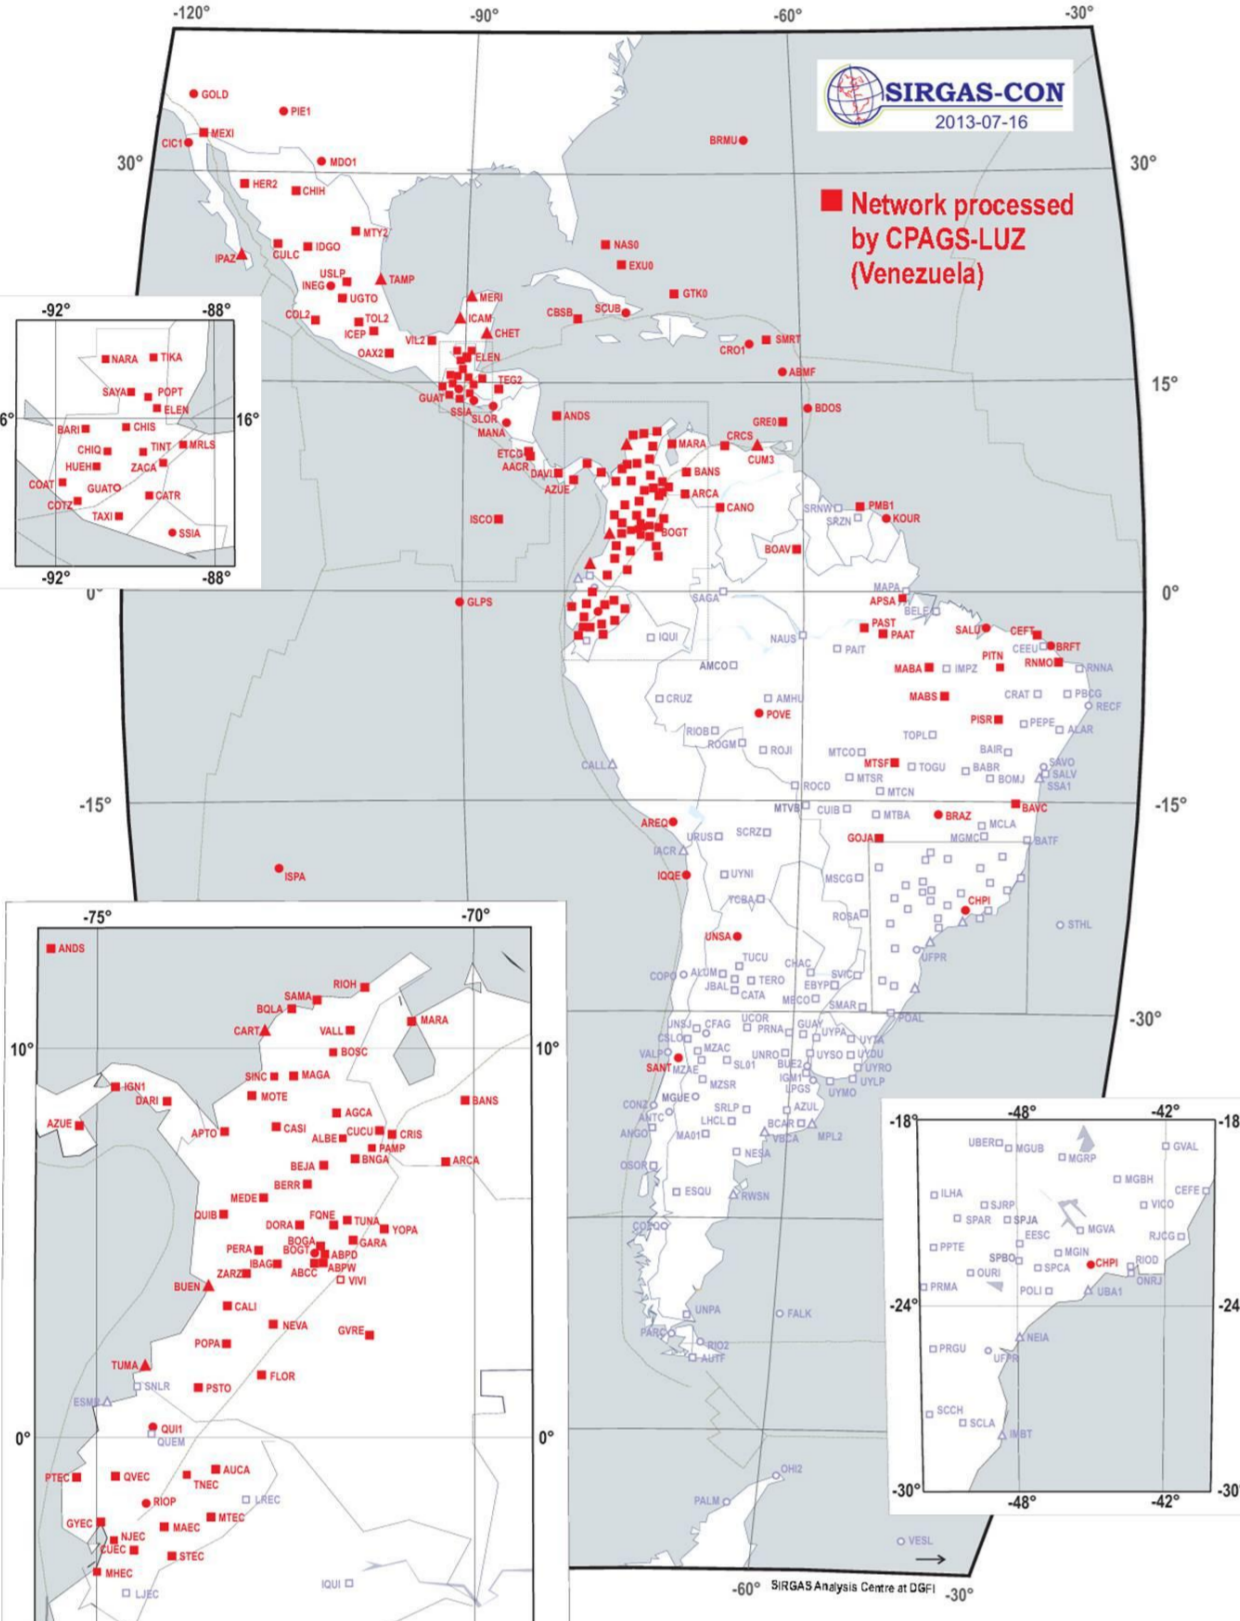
-120° -90° -60° -30°

SIRGAS-CON
2013-07-16

Network processed by CPAGS-LUZ (Venezuela)

30° 30°
15° 15°
0° 0°
-15° -15°
-30°

GOLD PIE1 MEXI CIC1 MDO1 BRMU HER2 CHIH MTY2 IDGO CULC IPAZ NAS0 EXU0 TAMP USLP INEG UGTO MERI COL2 TOL2 ICEP ICAM CHET CBSB SCUB GTK0 OAX2 VIL2 ELEN TEG2 CRO1 SMRT ABMF GUAT SSIA SLOR MANA ANDS BDOS GRE0 CRCS MARA CUM3 ETCG AACR DAVI AZUE BANS ARCA CANO ISCO BOGT PMB1 KOUR SRNW SRZN BOAV GLPS SAGA MAPA APSA BELE IQUI NAUS PAST PAAT SALU CEFT BRFT CEEU RNMO RNNA PITN AMCO PAIT MABA IMPZ CRUZ AMHU POVE MABS CRAT PBCG RECF PISR PEPE ALAR RIOB ROGM ROJI TOPL CALL MTCO MTSF TOGU BAIR BABR SAVO SALV SSA1 MTSR BOMJ ROCD MTCN MTVB CUIB MTBA BRAZ BAVC AREQ URUS SCRZ MCLA IACR GOJA MGMC BATF IQQE UYNI ISPA MSCG YCBA CHPI ROSA STHL UNSA UFPR TUCU CHAC COPO ALUM JBAL TERO CATA SVIC EBYP MECO SMAR POAL UNSJ CFAG UCOR PRNA GUAY UYPA UYTA CSLO MZAC UYSO UYDU VALP SL01 UNRO SANT MZAE BUE2 UYRO IGM1 UYLP MZSR LPGS UYMO MGUE SRLP AZUL CONZ ANTC LHCL BCAR ANGO MA01 VBCA MPL2 NESA OSOR ESQU RWSN COYQ UNPA FALK PARC RIO2 AUTF OHI2 PALM VESL

-60° SIRGAS Analysis Centre at DGFI -30°

-92° -88°
16° 16°
NARA TIKA SAYA POPT ELEN BARI CHIS CHIQ TINT MRLS HUEH ZACA COAT GUATO CATR COTZ TAXI SSIA
-92° -88°

-75° -70°
ANDS SAMA RIOH BQLA CART VALL MARA 10° 10° BOSC SINC MAGA IGN1 DARI MOTE BANS AZUE AGCA APTO CASI CUCU CRIS ALBE PAMP BEJA BNGA ARCA BERR MEDE QUIB FQNE TUNA DORA YOPA BOGA GARA PERA BOGT ABPD IBAG ABPW ZARZ ABCC VIVI BUEN CALI NEVA GVRE POPA TUMA FLOR SNLR PSTO ESMR QUI1 QUEM 0° 0° PTEC QVEC AUCA TNEC RIOP LREC GYEC MAEC MTEC NJEC CUEC STEC MHEC LJEC IQUI

-18° -48° -42° -18
UBER MGUB MGRP GVAL MGBH ILHA CEFE SJRP VICO SPAR SPJA MGVA EESC RJCG PPTE SPBO MGIN RIOD OURI SPCA CHPI ONRJ PRMA POLI UBA1 -24° -24 NEIA PRGU UFPR SCCH SCLA IMBT -30° -48° -42° -30